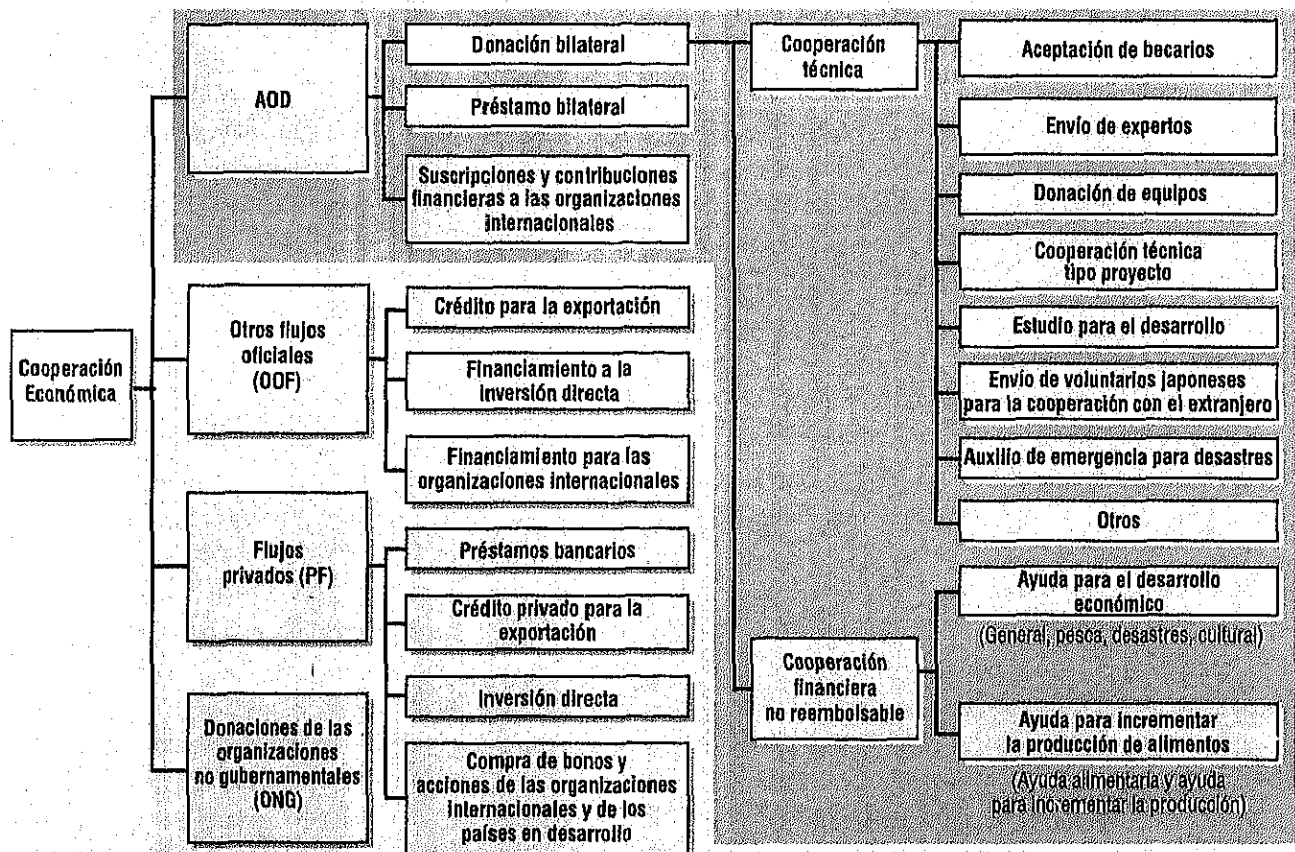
Cooperación Económica

AOD

Donación bilateral

Préstamo bilateral

Suscripciones y contribuciones financieras a las organizaciones internacionales

Cooperación técnica

Aceptación de becarios

Envío de expertos

Donación de equipos

Cooperación técnica tipo proyecto

Estudio para el desarrollo

Envío de voluntarios japoneses para la cooperación con el extranjero

Auxilio de emergencia para desastres

Otros

Cooperación financiera no reembolsable

Ayuda para el desarrollo económico

(General, pesca, desastres, cultural)

Ayuda para incrementar la producción de alimentos

(Ayuda alimentaria y ayuda para incrementar la producción)

Otros flujos oficiales (OOF)

Crédito para la exportación

Financiamiento a la inversión directa

Financiamiento para las organizaciones internacionales

Flujos privados (PF)

Préstamos bancarios

Crédito privado para la exportación

Inversión directa

Compra de bonos y acciones de las organizaciones internacionales y de los países en desarrollo

Donaciones de las organizaciones no gubernamentales (ONG)